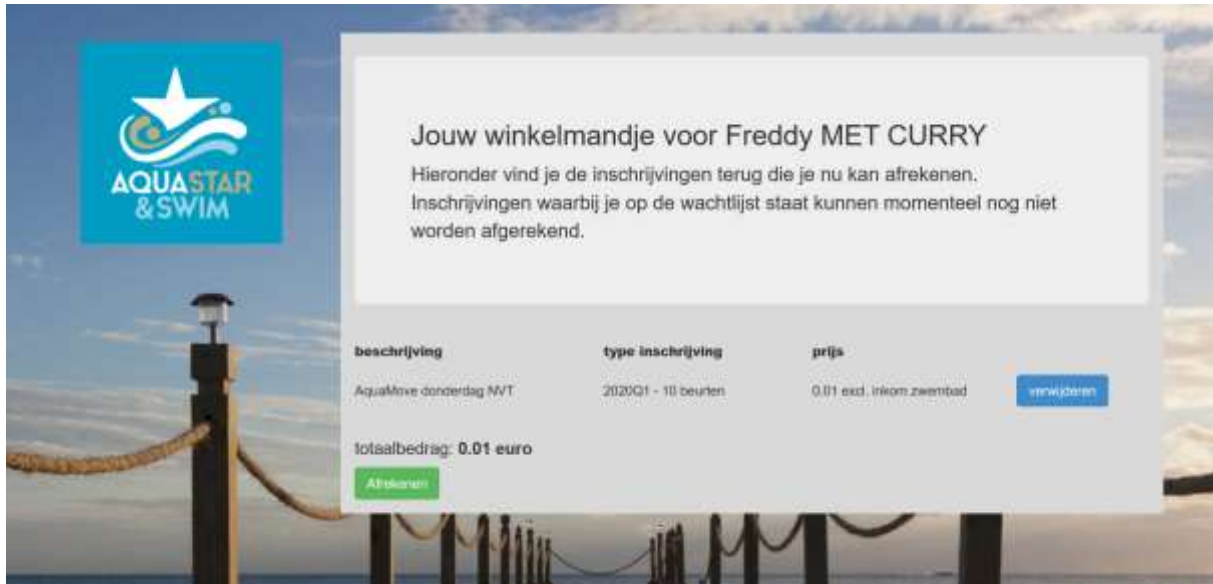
AQUASTAR
&SWIM

Jouw winkelmandje voor Freddy MET CURRY

Hieronder vind je de inschrijvingen terug die je nu kan afrekenen. Inschrijvingen waarbij je op de wachtlijst staat kunnen momenteel nog niet worden afgerekend.

| beschrijving | type inschrijving | prijs | |
|---|---|---|---|
| AquaMove donderdag NVT | 2020Q1 - 10 beurten | 0.01 excl. inkom zwembad | verwijderen |

totaalbedrag: **0.01 euro**

Afrekenen